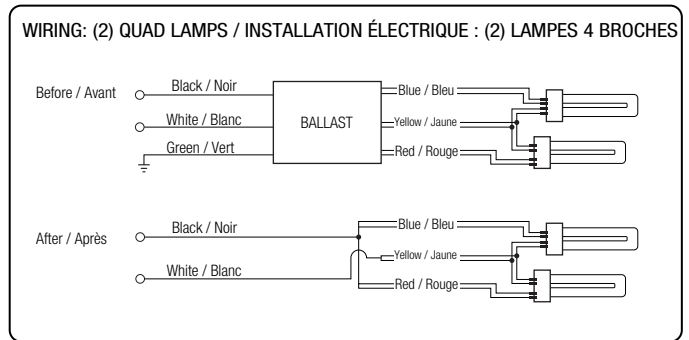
WIRING: (2) QUAD LAMPS / INSTALLATION ÉLECTRIQUE : (2) LAMPES 4 BROCHES

Before / Avant

Black / Noir

White / Blanc

Green / Vert

BALLAST

Blue / Bleu

Yellow / Jaune

Red / Rouge

After / Après

Black / Noir

White / Blanc

Blue / Bleu

Yellow / Jaune

Red / Rouge